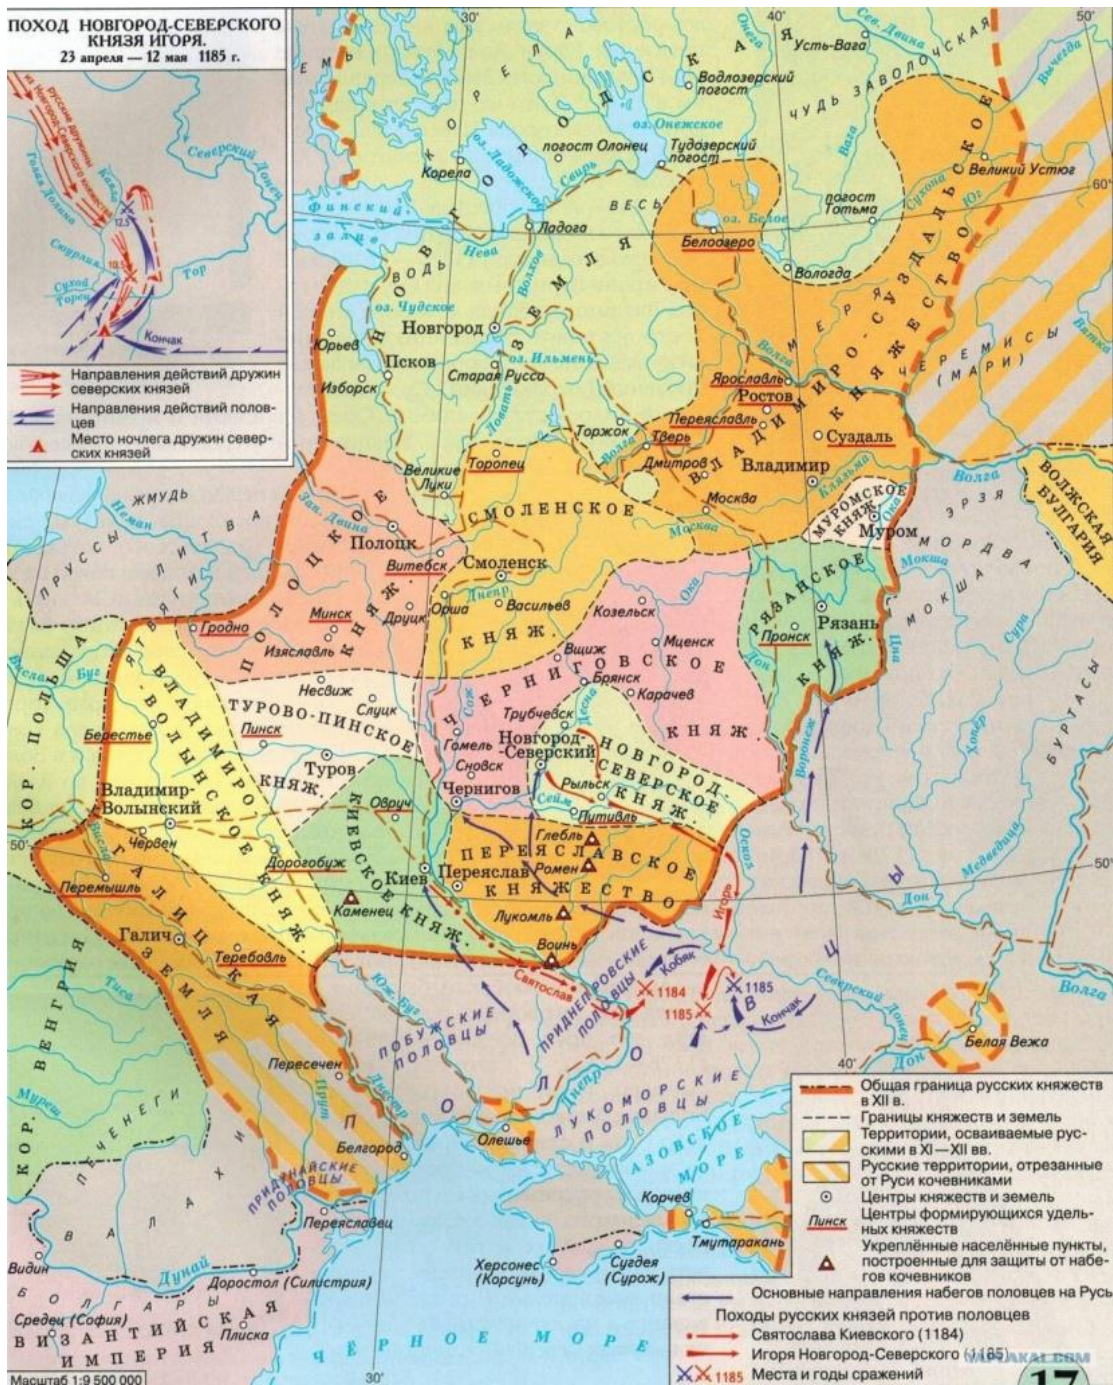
ПОХОД НОВГОРОД-СЕВЕРСКОГО КНЯЗЯ ИГОРЯ.
23 апреля — 12 мая 1185 г.

русские дружины из Новгорода-Северского
Северский Донец
Голая Долина
Сюурлий
Сухой Торец
Тор
Кончак
12.5
10.5

Направления действий дружин северских князей
Направления действий половцев
Место ночлега дружин северских князей

30°
40°
50°
60°
50°

Сев. Двина
Усть-Вага
Онега
Водлозерский погост
ЧУДЬ ЗАВОЛОЧСКАЯ
Вычегда
оз. Онежское
погост Олонец
Тудозерский погост
Вага
Корела
оз. Ладожское
Свирь
НОВГОРОДСКАЯ
ВЕСЬ
Сухона
Юг
Великий Устюг
погост Тотьма
Финский залив
Нева
Ладога
оз. Белое
Белоозеро
ВОДЬ
Вологда
оз. Чудское
Волхов
ЗЕМЛЯ
МЕРЯ
Новгород
Юрьев
Псков
оз. Ильмень
Волга
ВЛАДИМИРО-СУЗДАЛЬСКОЕ КНЯЖЕСТВО
ЧЕРЕМИСЫ (МАРИ)
Вятка
Изборск
Ловать
Старая Русса
Ярославль
Ростов
Торжок
Переяславль
Тверь
Суздаль
Дмитров
Владимир
Волга
Великие Луки
Торопец
Клязьма
Москва
ВОЛЖСКАЯ БУЛГАРИЯ
ЖМУДЬ
Неман
Зап. Двина
ЛИТВА
СМОЛЕНСКОЕ
МУРОМСКОЕ КНЯЖ.
Муром
ЭРЗЯ
ПРУССЫ
Полоцк
Смоленск
Москва
МОРДВА
Витебск
ЯТВЯГИ
ПОЛОЦКОЕ КНЯЖ.
Днепр
Ока
РЯЗАНСКОЕ КНЯЖ.
Мокша
Орша
Васильев
Козельск
МОКША
Минск
Друцк
Рязань
Гродно
КНЯЖ.
Пронск
Сура
КОР. ПОЛЬША
Буг
Изяславль
Вщиж
Мценск
Цна
Дон
ВЛАДИМИРО-ВОЛЫНСКОЕ КНЯЖ.
Несвиж
ЧЕРНИГОВСКОЕ
Брянск
Карачев
Слуцк
Сож
Десна
ТУРОВО-ПИНСКОЕ
Трубчевск
КНЯЖ.
БУРТАСЫ
Берестье
Пинск
Припять
КНЯЖ.
Гомель
Новгород-Северский
НОВГОРОД-СЕВЕРСКОЕ КНЯЖ.
Воронеж
Хопёр
Сновск
Туров
Владимир-Волынский
КИЕВСКОЕ КНЯЖ.
Овруч
Чернигов
Рыльск
Сейм
Путивль
Висла
Червен
Глебль
Ромен
Оскол
ПЕРЕЯСЛАВСКОЕ КНЯЖЕСТВО
Дорогобуж
Перемышль
ГАЛИЦКАЯ ЗЕМЛЯ
Киев
Переяслав
Медведица
Каменец
Лукомль
Игорь
Дон
Галич
Теребовль
Воинь
Святослав
Кобяк
1184
1185
1185
Кончак
Волга
ВЕНГРИЯ
Днестр
Тиса
Юж. Буг
ПОБУЖСКИЕ ПОЛОВЦЫ
ПРИДНЕПРОВСКИЕ ПОЛОВЦЫ
Северский Донец
Дон
Белая Вежа
Пересечен
Прут
Днепр
Муреш
ПЕЧЕНЕГИ
Олешье
ЛУКОМОРСКИЕ ПОЛОВЦЫ
Белгород
ПРИДУНАЙСКИЕ ПОЛОВЦЫ
АЗОВСКОЕ МОРЕ
Корчев
ВАЛАХИ
Переяславец
Тмутаракань
Видин
Дунай
Херсонес (Корсунь)
Сугдея (Сурож)
Доростол (Силистрия)
БОЛГАРЫ
Средец (Софія)
ВИЗАНТИЙСКАЯ ИМПЕРИЯ
Плиска
ЧЁРНОЕ МОРЕ
Масштаб 1:9 500 000

Общая граница русских княжеств в XII в.
Границы княжеств и земель
Территории, осваиваемые русскими в XI—XII вв.
Русские территории, отрезанные от Руси кочевниками
Центры княжеств и земель
Пинск Центры формирующихся удельных княжеств
Укреплённые населённые пункты, построенные для защиты от набегов кочевников
Основные направления набегов половцев на Русь
Походы русских князей против половцев
Святослава Киевского (1184)
Игоря Новгород-Северского (1185)
1185 Места и годы сражений
17